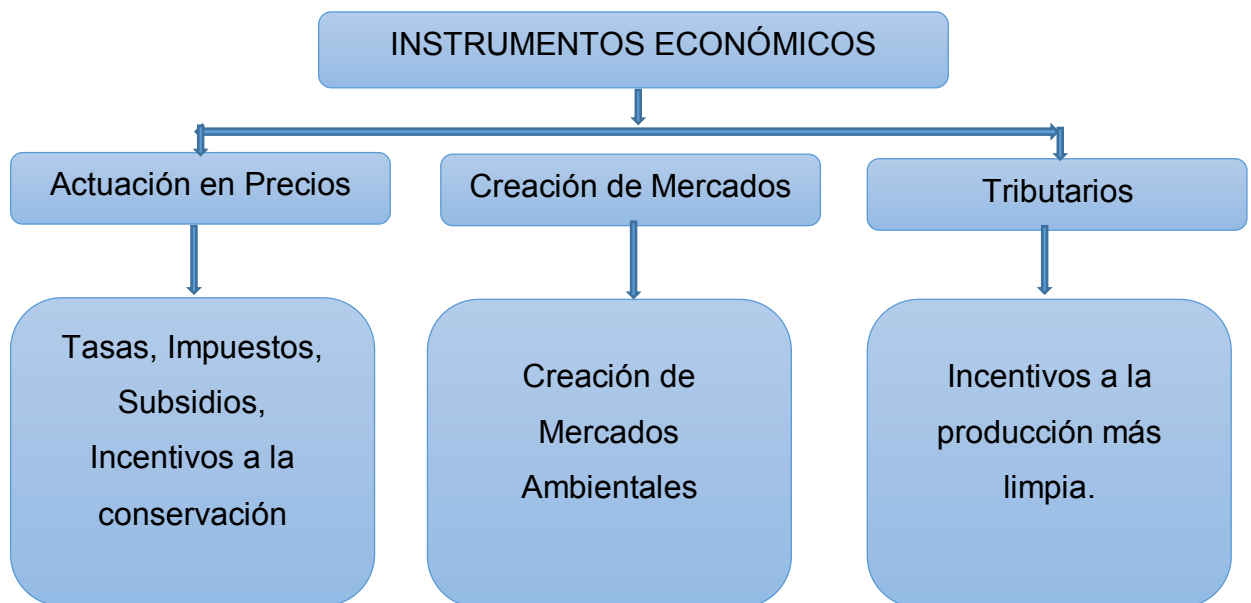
INSTRUMENTOS ECONÓMICOS

Actuación en Precios

Creación de Mercados

Tributarios

Tasas, Impuestos, Subsidios, Incentivos a la conservación

Creación de Mercados Ambientales

Incentivos a la producción más limpia.